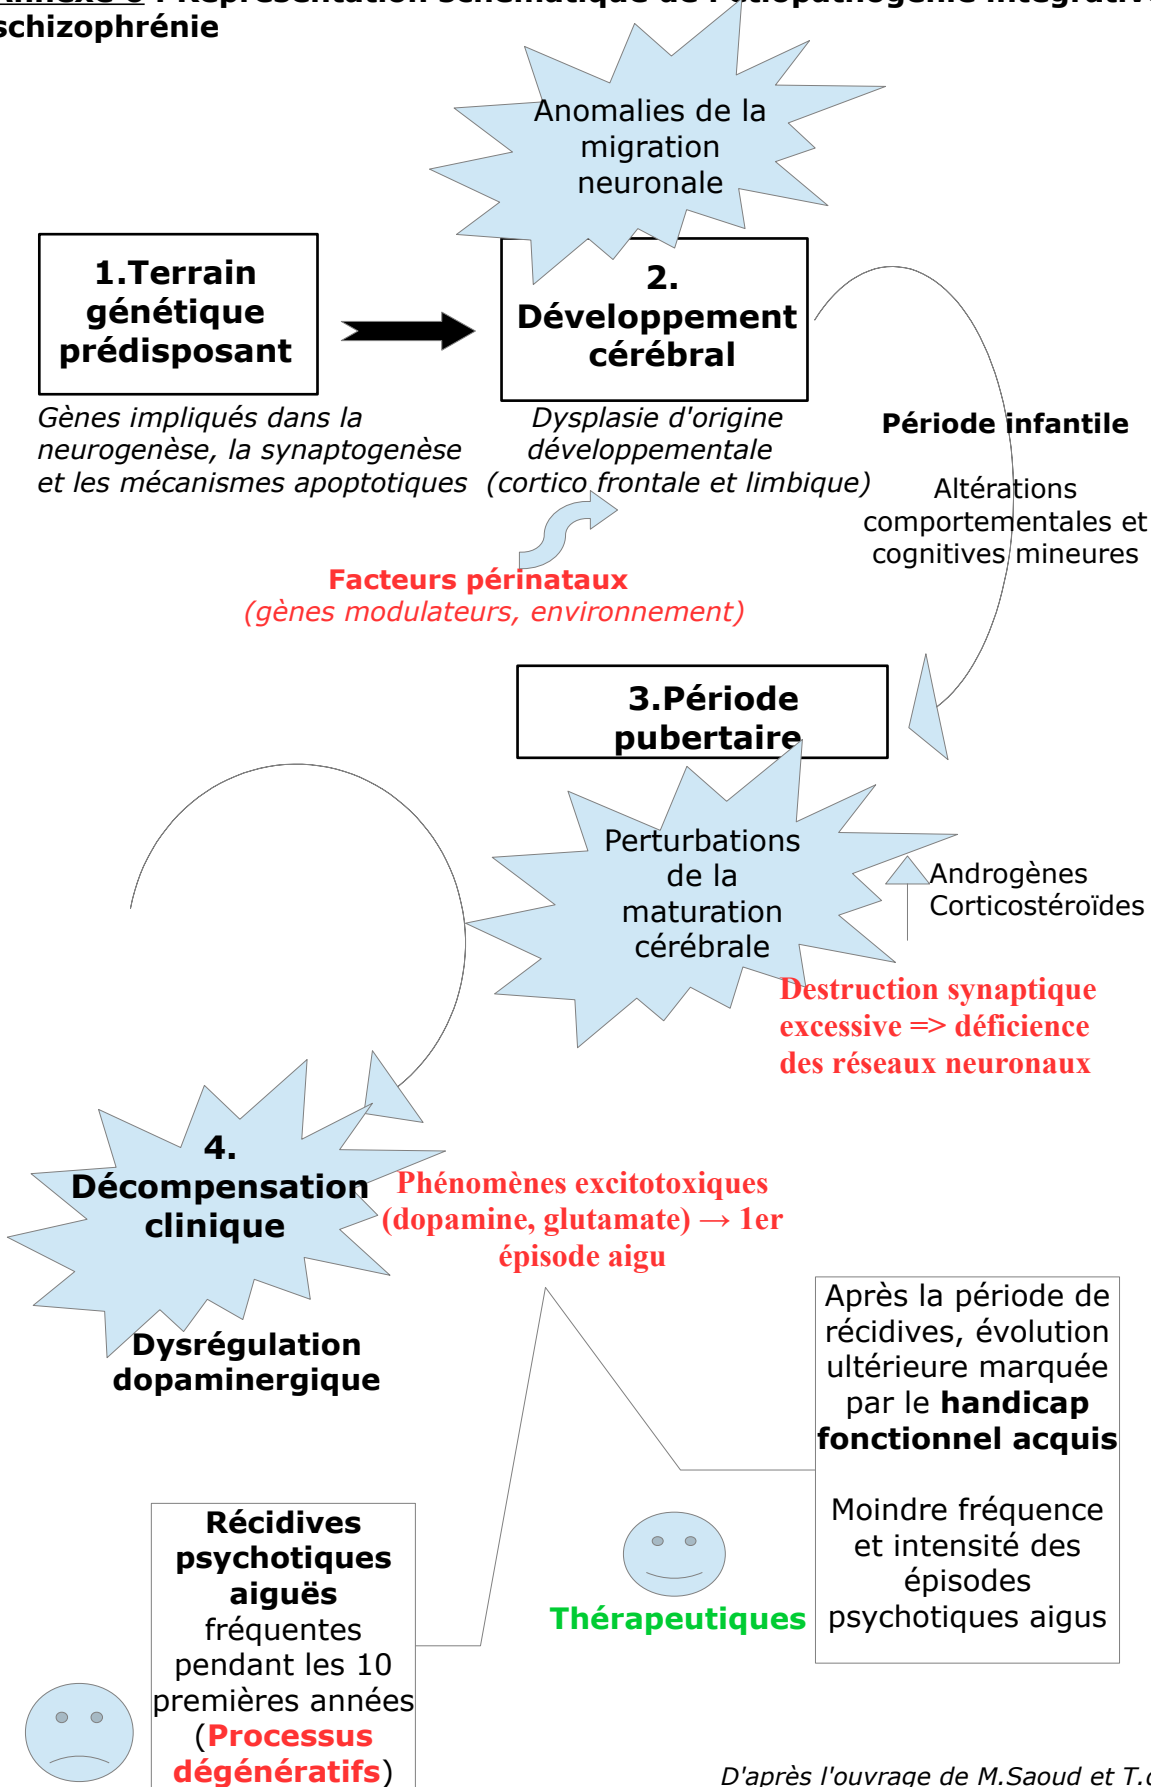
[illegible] schizophrénie

Anomalies de la migration neuronale

1.Terrain génétique prédisposant

2. Développement cérébral

Gènes impliqués dans la neurogenèse, la synaptogenèse et les mécanismes apoptotiques

Dysplasie d'origine développementale (cortico frontale et limbique)

Période infantile

Altérations comportementales et cognitives mineures

Facteurs périnataux
(gènes modulateurs, environnement)

3.Période pubertaire

Perturbations de la maturation cérébrale

Androgènes
Corticostéroïdes

Destruction synaptique excessive => déficience des réseaux neuronaux

4. Décompensation clinique

Phénomènes excitotoxiques (dopamine, glutamate) → 1er épisode aigu

Dysrégulation dopaminergique

Après la période de récidives, évolution ultérieure marquée par le handicap fonctionnel acquis

Moindre fréquence et intensité des épisodes psychotiques aigus

Thérapeutiques

Récidives psychotiques aiguës fréquentes pendant les 10 premières années (Processus dégénératifs)

D'après l'ouvrage de M.Saoud et T.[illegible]